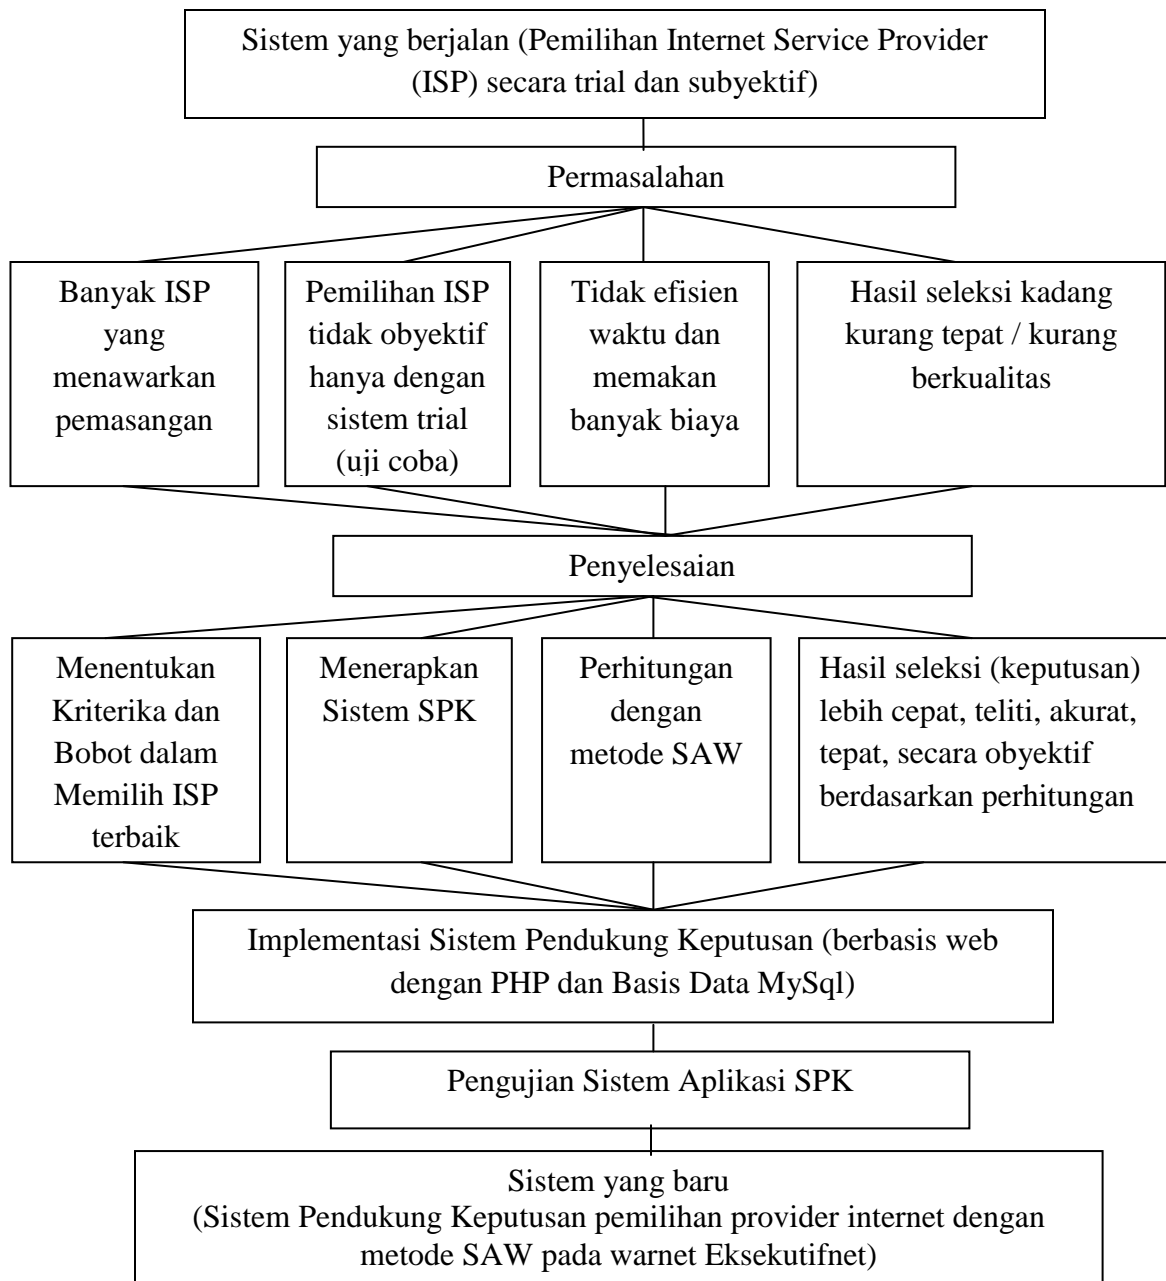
Sistem yang berjalan (Pemilihan Internet Service Provider (ISP) secara trial dan subyektif)

Permasalahan

Banyak ISP yang menawarkan pemasangan

Pemilihan ISP tidak obyektif hanya dengan sistem trial (uji coba)

Tidak efisien waktu dan memakan banyak biaya

Hasil seleksi kadang kurang tepat / kurang berkualitas

Penyelesaian

Menentukan Kriterika dan Bobot dalam Memilih ISP terbaik

Menerapkan Sistem SPK

Perhitungan dengan metode SAW

Hasil seleksi (keputusan) lebih cepat, teliti, akurat, tepat, secara obyektif berdasarkan perhitungan

Implementasi Sistem Pendukung Keputusan (berbasis web dengan PHP dan Basis Data MySql)

Pengujian Sistem Aplikasi SPK

Sistem yang baru
(Sistem Pendukung Keputusan pemilihan provider internet dengan metode SAW pada warnet Eksekutifnet)